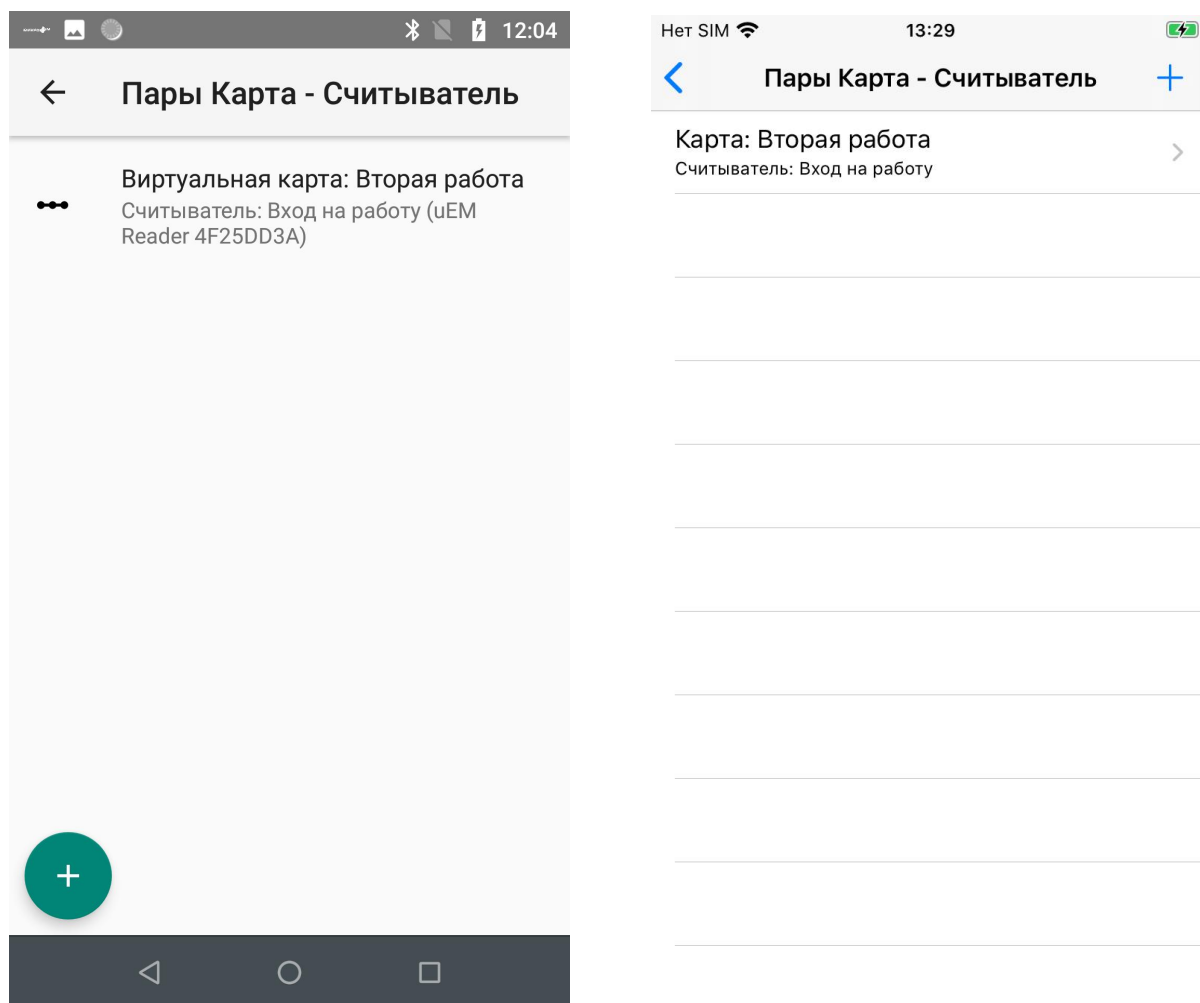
12:04

Пары Карта - Считыватель

Виртуальная карта: Вторая работа
Считыватель: Вход на работу (uEM Reader 4F25DD3A)

Нет SIM 13:29

Пары Карта - Считыватель

Карта: Вторая работа
Считыватель: Вход на работу